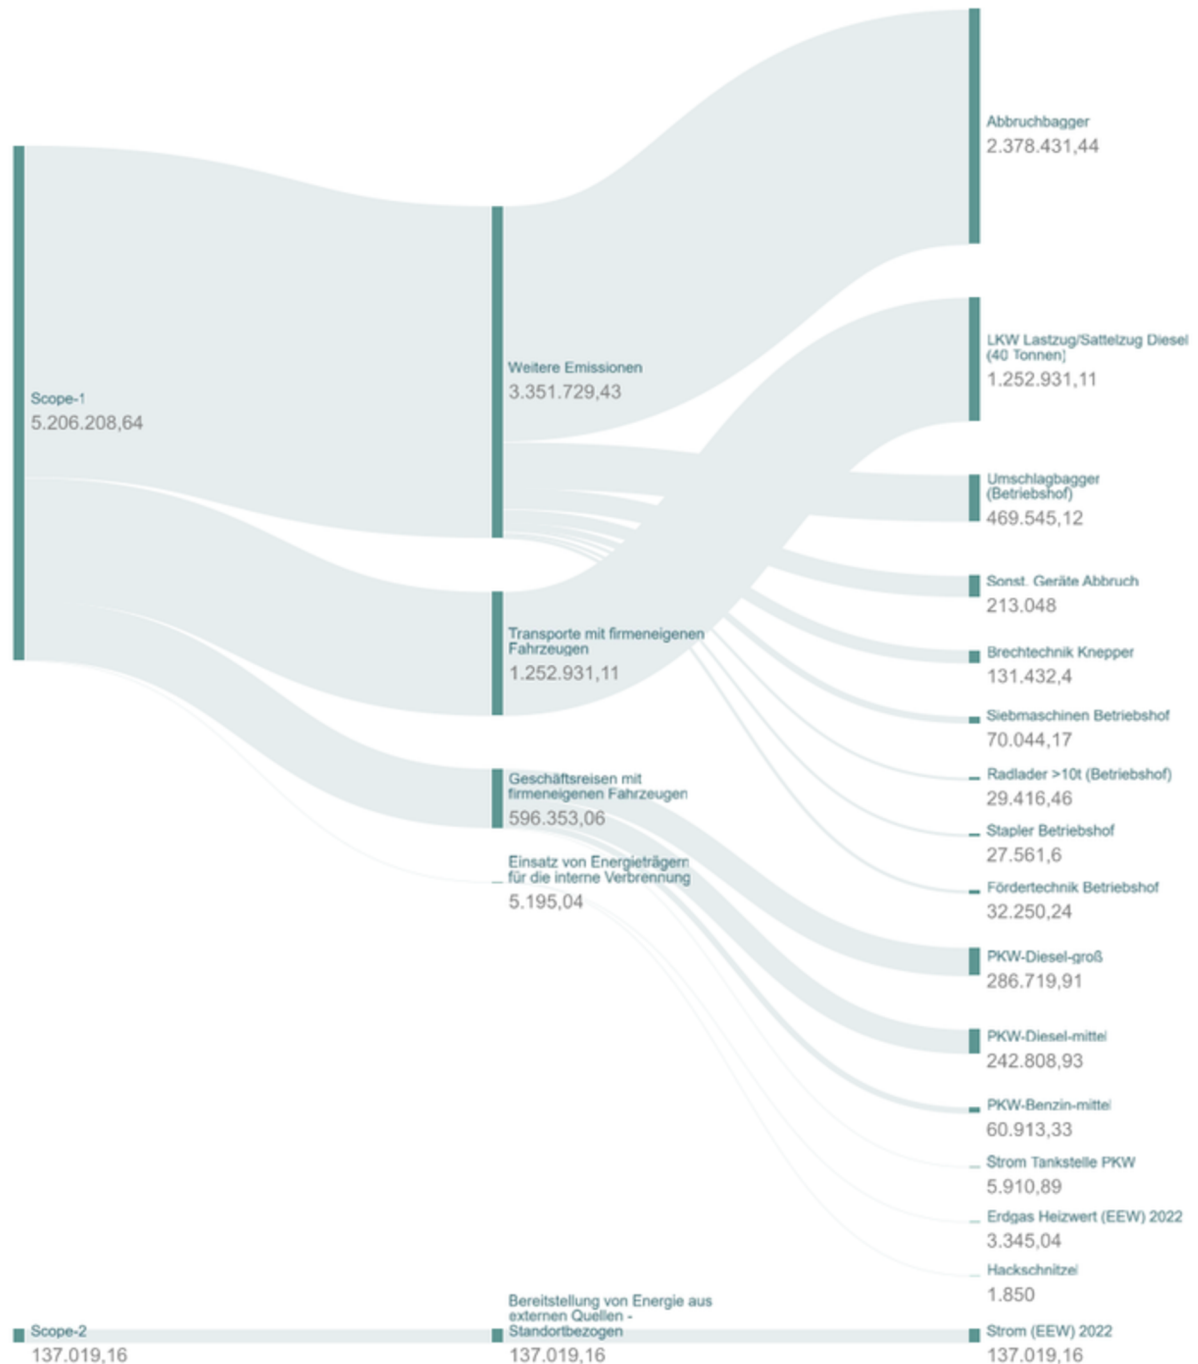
Scope-1
5.206.208,64

Weitere Emissionen
3.351.729,43

Transporte mit firmeneigenen Fahrzeugen
1.252.931,11

Geschäftsreisen mit firmeneigenen Fahrzeugen
596.353,06

Einsatz von Energieträgern für die interne Verbrennung
5.195,04

Abbruchbagger
2.378.431,44

LKW Lastzug/Sattelzug Diesel (40 Tonnen)
1.252.931,11

Umschlagbagger (Betriebshof)
469.545,12

Sonst. Geräte Abbruch
213.048

Brechtechnik Knepper
131.432,4

Siebmaschinen Betriebshof
70.044,17

Radlader >10t (Betriebshof)
29.416,46

Stapler Betriebshof
27.561,6

Fördertechnik Betriebshof
32.250,24

PKW-Diesel-groß
286.719,91

PKW-Diesel-mittel
242.808,93

PKW-Benzin-mittel
60.913,33

Strom Tankstelle PKW
5.910,89

Erdgas Heizwert (EEW) 2022
3.345,04

Hackschnitzel
1.850

Scope-2
137.019,16

Bereitstellung von Energie aus externen Quellen - Standortbezogen
137.019,16

Strom (EEW) 2022
137.019,16